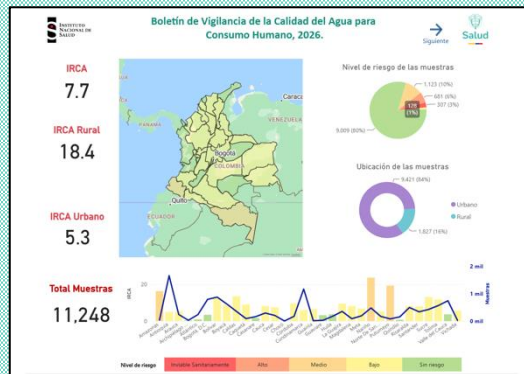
Instituto Nacional de Salud

Boletín de Vigilancia de la Calidad del Agua para Consumo Humano, 2026.

Siguiente

Salud

IRCA
7.7

IRCA Rural
18.4

IRCA Urbano
5.3

Caracas
PANAMÁ
Bogotá
COLOMBIA
Quito
ECUADOR

Nivel de riesgo de las muestras
1.123 (10%)
681 (6%)
307 (3%)
128 (1%)
9.009 (80%)

Ubicación de las muestras
9.421 (84%)
1.827 (16%)
Urbano
Rural

Total Muestras
11,248

IRCA
Muestras
2 mil
1 mil
0 mil
20
0

Amazonas
Antioquia
Arauca
Archipiélago...
Atlántico
Bogotá, D.C.
Bolívar
Boyacá
Caldas
Caquetá
Casanare
Cauca
Cesar
Chocó
Córdoba
Cundinamarca
Guainía
Guaviare
Huila
La Guajira
Magdalena
Meta
Nariño
Norte de San...
Putumayo
Quindío
Risaralda
Santander
Sucre
Tolima
Valle del Cauca
Vaupés
Vichada

Nivel de riesgo
Inviable Sanitariamente
Alto
Medio
Bajo
Sin riesgo